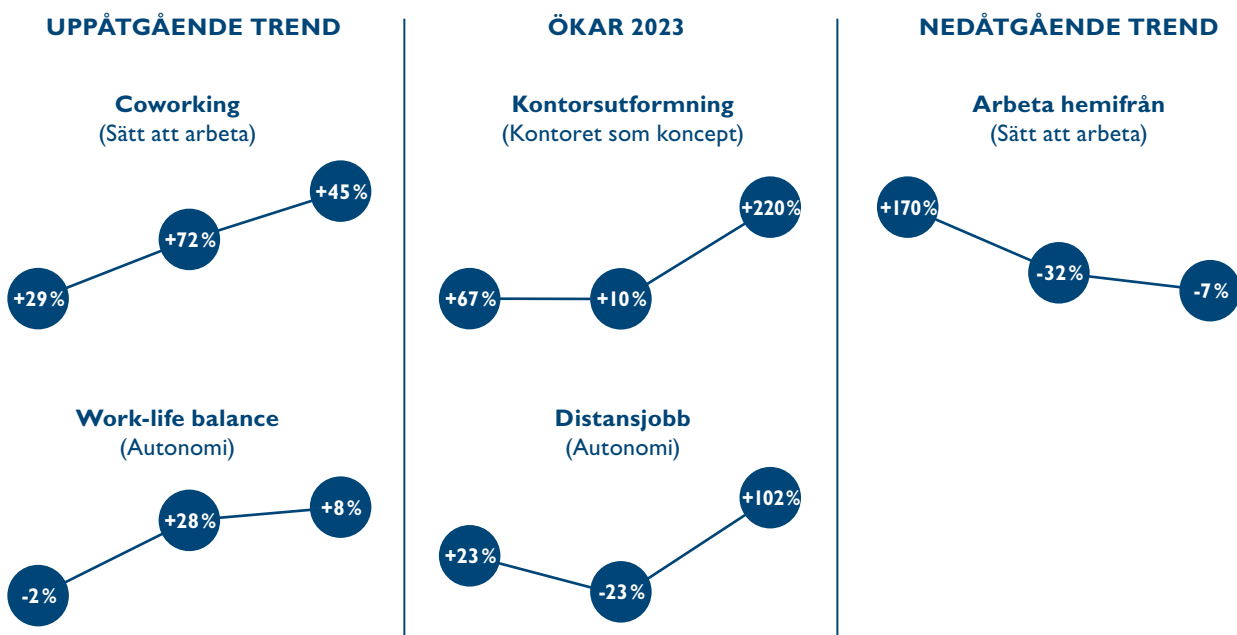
UPPÅTGÅENDE TREND

Coworking
(Sätt att arbeta)

+29%
+72%
+45%

Work-life balance
(Autonomi)

-2%
+28%
+8%

ÖKAR 2023

Kontorsutformning
(Kontoret som koncept)

+67%
+10%
+220%

Distansjobb
(Autonomi)

+23%
-23%
+102%

NEDÅTGÅENDE TREND

Arbeta hemifrån
(Sätt att arbeta)

+170%
-32%
-7%